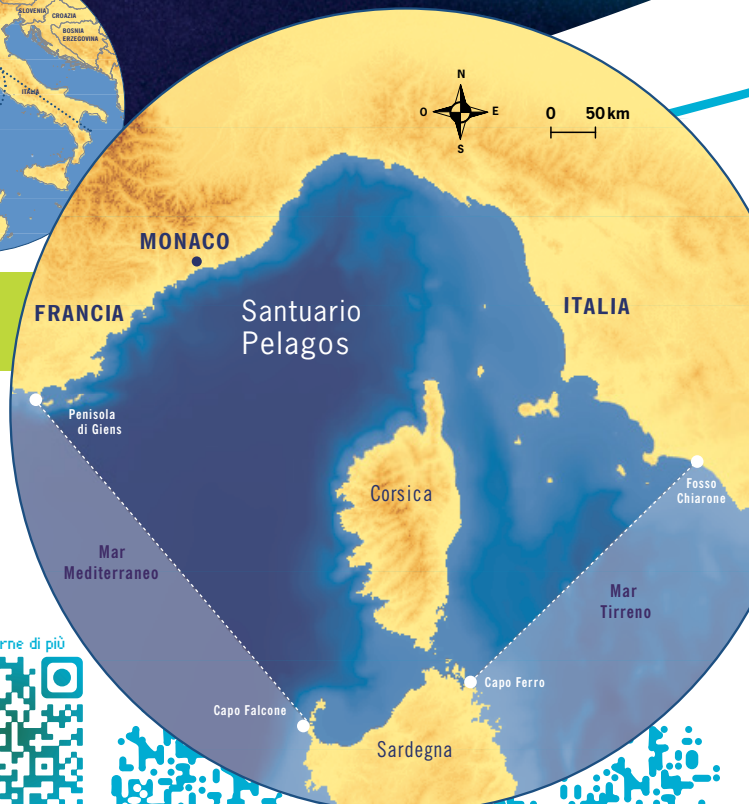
SLOVENIA
CROAZIA
BOSNIA ERZEGOVINA
ITALIA

N
O
E
S
0 50 km

MONACO
FRANCIA
Santuario Pelagos
ITALIA
Penisola di Giens
Fosso Chiarone
Corsica
Mar Mediterraneo
Mar Tirreno
rne di più
Capo Ferro
Capo Falcone
Sardegna